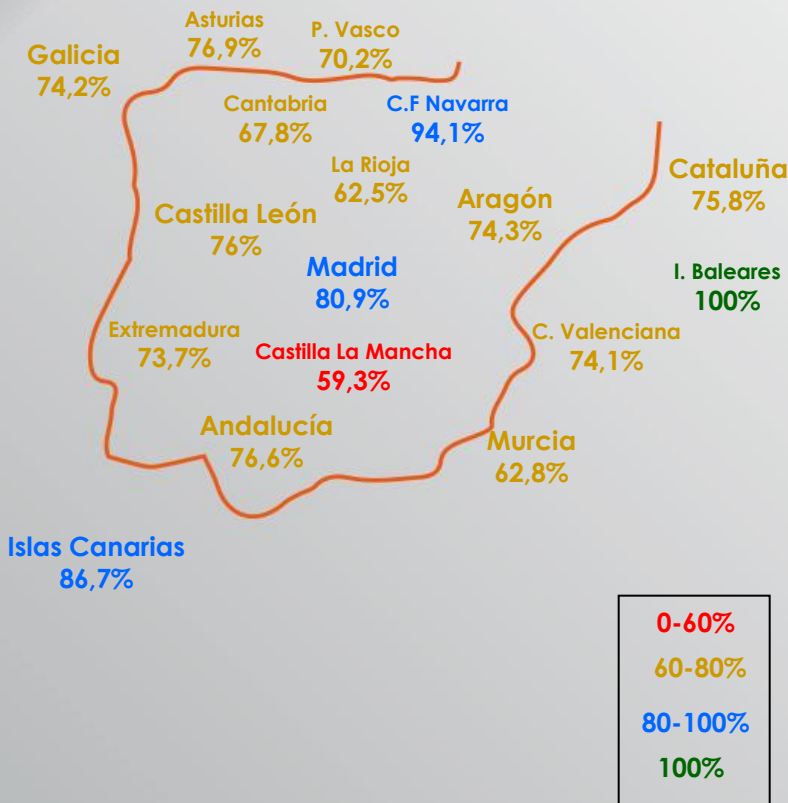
Asturias
76,9%

P. Vasco
70,2%

Galicia
74,2%

Cantabria
67,8%

C.F Navarra
94,1%

La Rioja
62,5%

Cataluña
75,8%

Castilla León
76%

Aragón
74,3%

Madrid
80,9%

I. Baleares
100%

Extremadura
73,7%

Castilla La Mancha
59,3%

C. Valenciana
74,1%

Andalucía
76,6%

Murcia
62,8%

Islas Canarias
86,7%

0-60%
60-80%
80-100%
100%